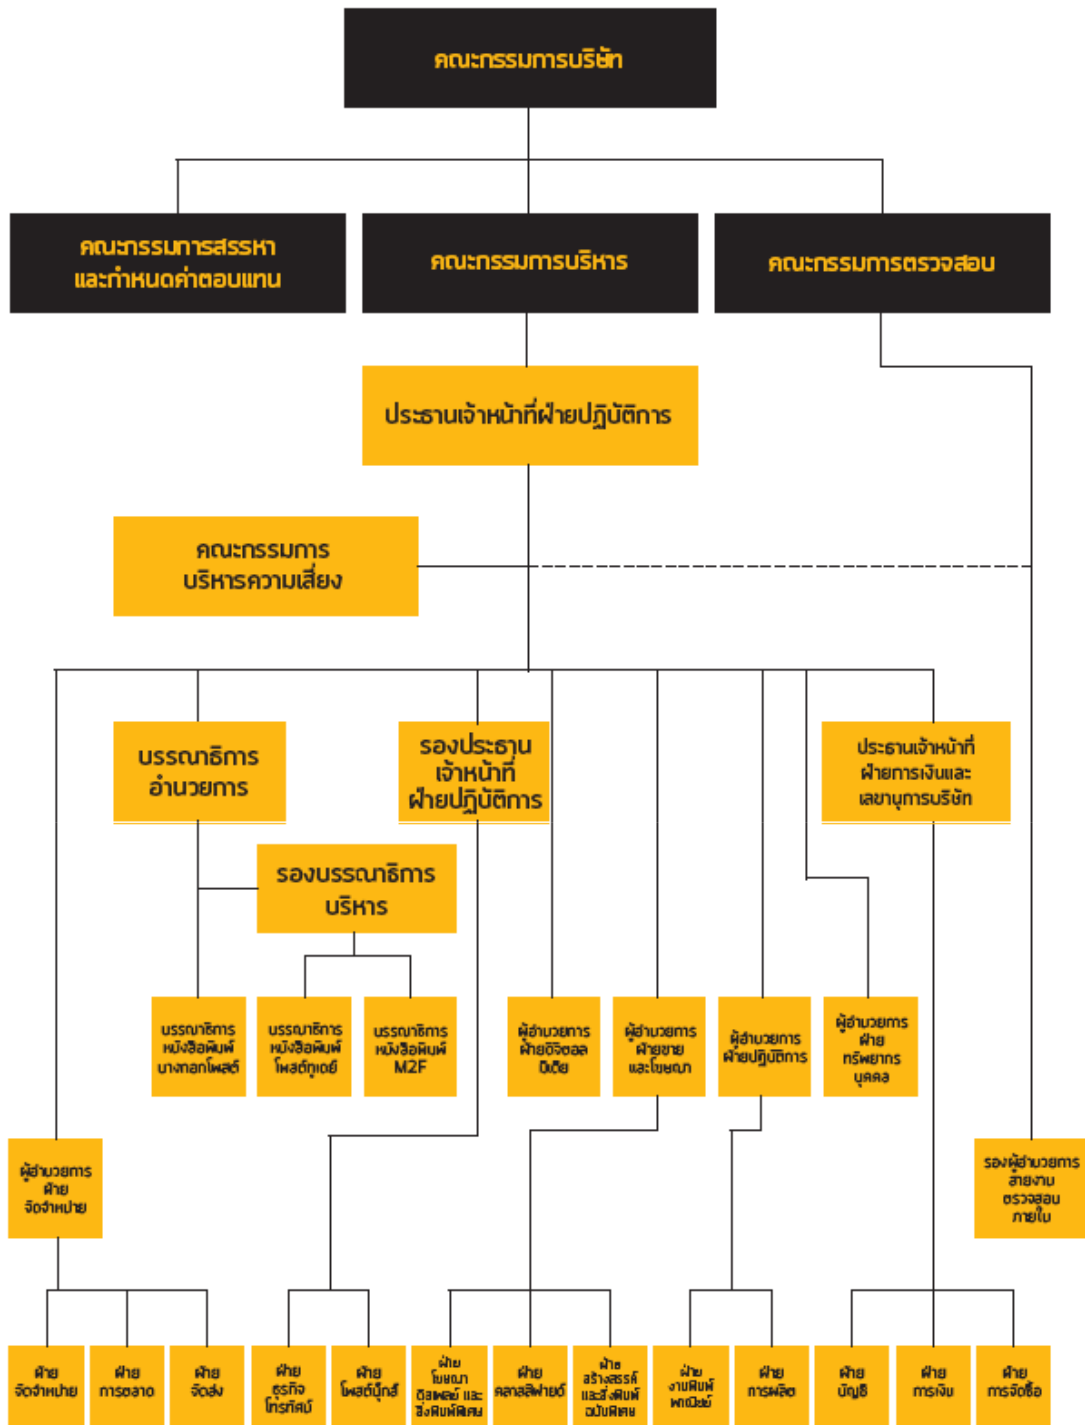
คณะกรรมการบริษัท

คณะกรรมการสรรหา และกำหนดค่าตอบแทน

คณะกรรมการบริหาร

คณะกรรมการตรวจสอบ

ประธานเจ้าหน้าที่ฝ่ายปฏิบัติการ

คณะกรรมการ บริหารความเสี่ยง

บรรณาธิการ อำนวยการ

รองประธาน เจ้าหน้าที่ ฝ่ายปฏิบัติการ

ประธานเจ้าหน้าที่ ฝ่ายการเงินและ เลขานุการบริษัท

รองบรรณาธิการ บริหาร

บรรณาธิการ หนังสือพิมพ์ บางกอกโพสต์

บรรณาธิการ หนังสือพิมพ์ โพสต์ทูเดย์

บรรณาธิการ หนังสือพิมพ์ M2F

ผู้อำนวยการ ฝ่ายดิจิตอล มีเดีย

ผู้อำนวยการ ฝ่ายขาย และโฆษณา

ผู้อำนวยการ ฝ่ายปฏิบัติการ

ผู้อำนวยการ ฝ่าย ทรัพยากร บุคคล

ผู้อำนวยการ ฝ่าย จัดจำหน่าย

รองผู้อำนวยการ สายงาน ตรวจสอบ ภายใน

ฝ่าย จัดจำหน่าย

ฝ่าย การตลาด

ฝ่าย จัดส่ง

ฝ่าย ธุรกิจ โทรทัศน์

ฝ่าย โพสต์บุ๊กส์

ฝ่าย โฆษณา ดิสเพลย์ และ สิ่งพิมพ์พิเศษ

ฝ่าย คลาสสิฟายด์

ฝ่าย สร้างสรรค์ และสิ่งพิมพ์ ฉบับพิเศษ

ฝ่าย งานพิมพ์ พาณิชย์

ฝ่าย การผลิต

ฝ่าย บัญชี

ฝ่าย การเงิน

ฝ่าย การจัดซื้อ